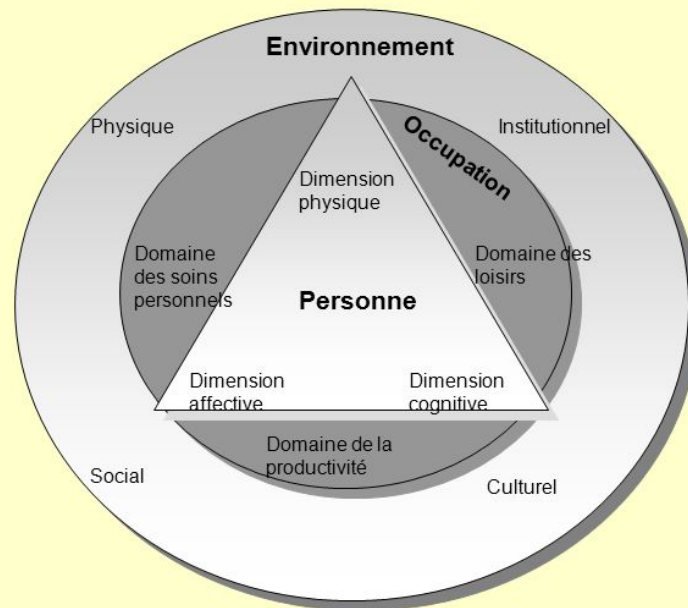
Environnement

Physique

Institutionnel

Occupation

Dimension physique

Domaine des soins personnels

Domaine des loisirs

Personne

Dimension affective

Dimension cognitive

Domaine de la productivité

Social

Culturel